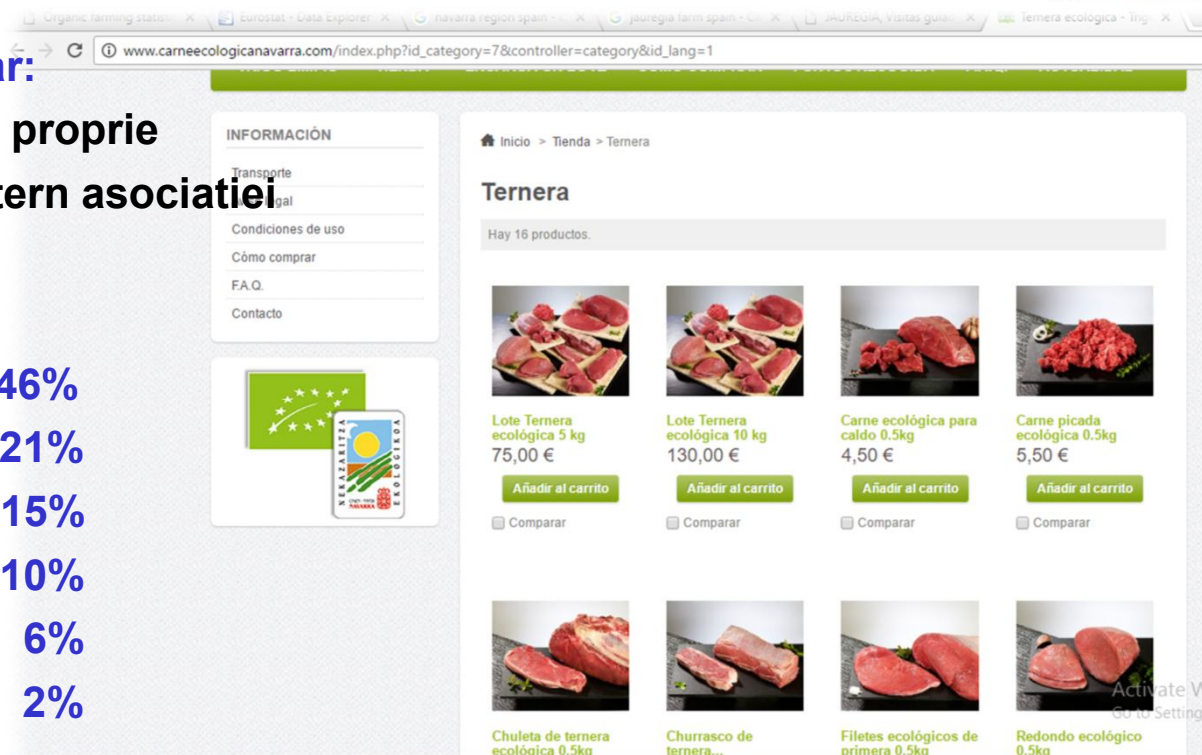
Organic farming statis × Eurostat - Data Explorer × navarra region spain - × jauregia farm spain - × JAUREGIA, Visitas guia × Ternera ecológica - Ti ×

www.carneecologicanavarra.com/index.php?id_category=7&controller=category&id_lang=1

ar:
proprie
tern asociatiei

46%
21%
15%
10%
6%
2%

INFORMACIÓN
Transporte
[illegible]gal
Condiciones de uso
Cómo comprar
F.A.Q.
Contacto

NEKAZARITZA EKOLOGIKOA

Inicio > Tienda > Ternera

Ternera

Hay 16 productos.

Lote Ternera ecológica 5 kg
75,00 €
Añadir al carrito
Comparar

Lote Ternera ecológica 10 kg
130,00 €
Añadir al carrito
Comparar

Carne ecológica para caldo 0.5kg
4,50 €
Añadir al carrito
Comparar

Carne picada ecológica 0.5kg
5,50 €
Añadir al carrito
Comparar

Chuleta de ternera ecológica 0.5kg

Churrasco de ternera...

Filetes ecológicos de primera 0.5kg

Redondo ecológico 0.5kg

Activate W
Go to Setting